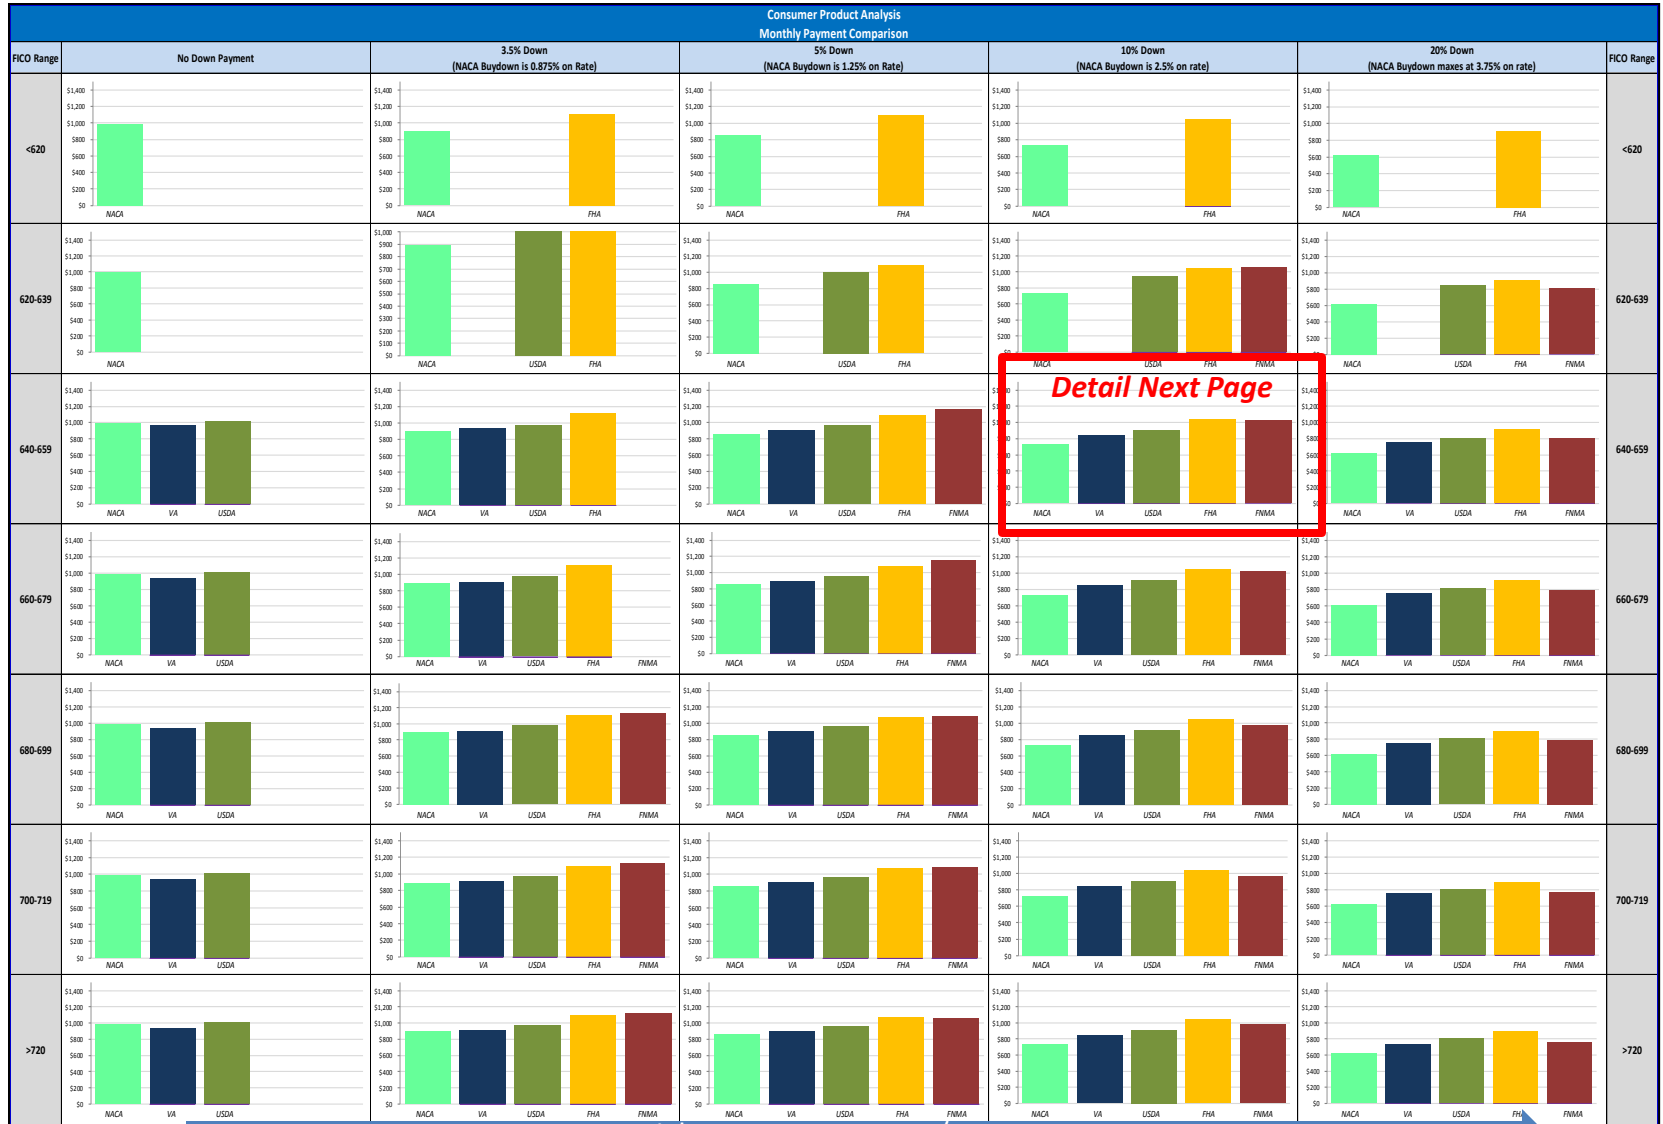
Consumer Product Analysis
Monthly Payment Comparison

| FICO Range | No Down Payment | 3.5% Down (NACA Buydown is 0.875% on Rate) | 5% Down (NACA Buydown is 1.25% on Rate) | 10% Down (NACA Buydown is 2.5% on rate) | 20% Down (NACA Buydown maxes at 3.75% on rate) | FICO Range |
|---|---|---|---|---|---|---|
| <620 | NACA | NACA, FHA | NACA, FHA | NACA, FHA | NACA, FHA | <620 |
| 620-639 | NACA | NACA, USDA, FHA | NACA, USDA, FHA | NACA, USDA, FHA, FNMA | NACA, USDA, FHA, FNMA | 620-639 |
| 640-659 | NACA, VA, USDA | NACA, VA, USDA, FHA | NACA, VA, USDA, FHA, FNMA | NACA, VA, USDA, FHA, FNMA | NACA, VA, USDA, FHA, FNMA | 640-659 |
| 660-679 | NACA, VA, USDA | NACA, VA, USDA, FHA, FNMA | NACA, VA, USDA, FHA, FNMA | NACA, VA, USDA, FHA, FNMA | NACA, VA, USDA, FHA, FNMA | 660-679 |
| 680-699 | NACA, VA, USDA | NACA, VA, USDA, FHA, FNMA | NACA, VA, USDA, FHA, FNMA | NACA, VA, USDA, FHA, FNMA | NACA, VA, USDA, FHA, FNMA | 680-699 |
| 700-719 | NACA, VA, USDA | NACA, VA, USDA, FHA, FNMA | NACA, VA, USDA, FHA, FNMA | NACA, VA, USDA, FHA, FNMA | NACA, VA, USDA, FHA, FNMA | 700-719 |
| >720 | NACA, VA, USDA | NACA, VA, USDA, FHA, FNMA | NACA, VA, USDA, FHA, FNMA | NACA, VA, USDA, FHA, FNMA | NACA, VA, USDA, FHA, FNMA | >720 |

$1,400 $1,200 $1,000 $800 $600 $400 $200 $0
$1,000 $900 $800 $700 $600 $500 $400 $300 $200 $100 $0

Detail Next Page